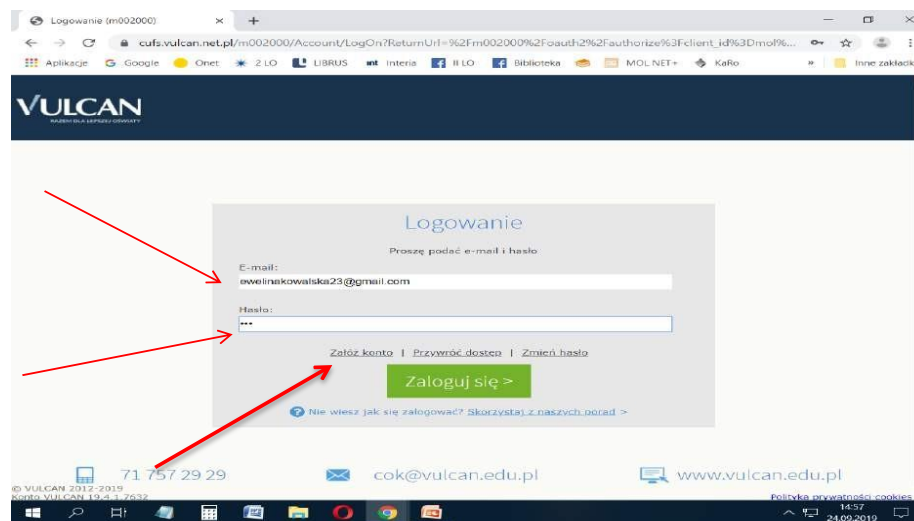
Logowanie (m002000) × +

cufs.vulcan.net.pl/m002000/Account/LogOn?ReturnUrl=%2Fm002000%2Foauth2%2Fauthorize%3Fclient_id%3Dmol%...

Aplikacje Google Onet 2 LO LIBRUS Interia II LO Biblioteka MOL NET+ KaRo » Inne zakładki

VULCAN
RAZEM DLA LEPSZEJ OŚWIATY

Logowanie

Proszę podać e-mail i hasło

E-mail:
ewelinakowalska23@gmail.com

Hasło:
•••

Załóż konto | Przywróć dostęp | Zmień hasło

Zaloguj się >

Nie wiesz jak się zalogować? Skorzystaj z naszych porad >

71 757 29 29 cok@vulcan.edu.pl www.vulcan.edu.pl

© VULCAN 2012-2019
Konto VULCAN 19.4.1.7632

Polityka prywatności cookies

14:57
24.09.2019